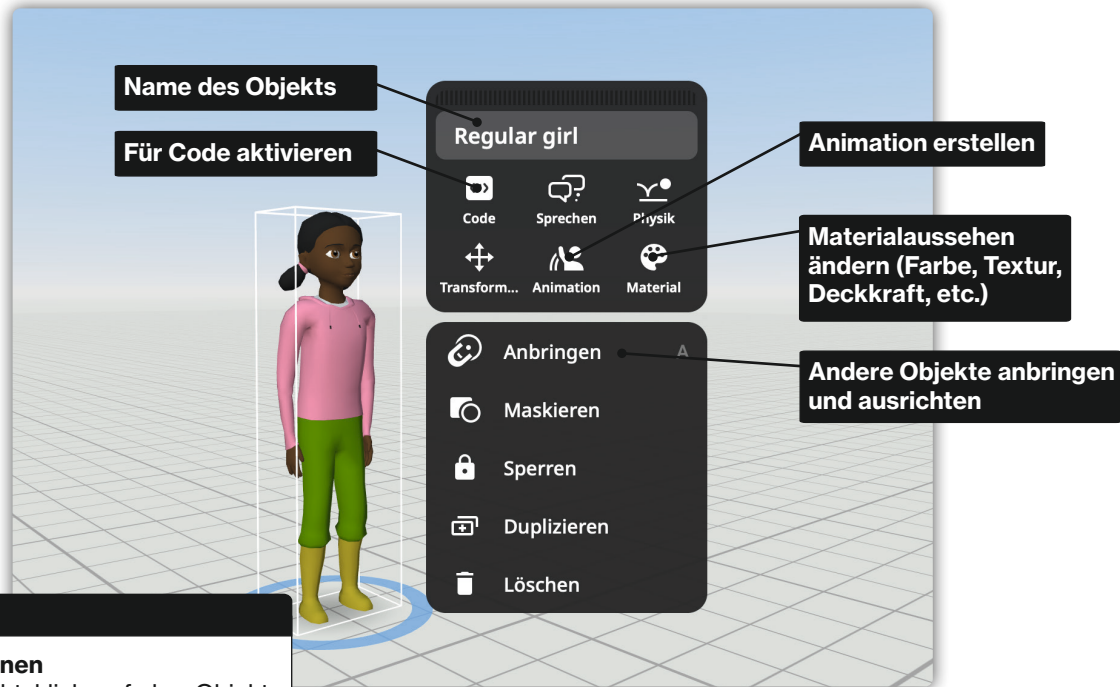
Name des Objekts

Für Code aktivieren

Regular girl

Code

Sprechen

Physik

Transform...

Animation

Material

Animation erstellen

Materialaussehen ändern (Farbe, Textur, Deckkraft, etc.)

Anbringen

A

Andere Objekte anbringen und ausrichten

Maskieren

Sperren

Duplizieren

Löschen

nen

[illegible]